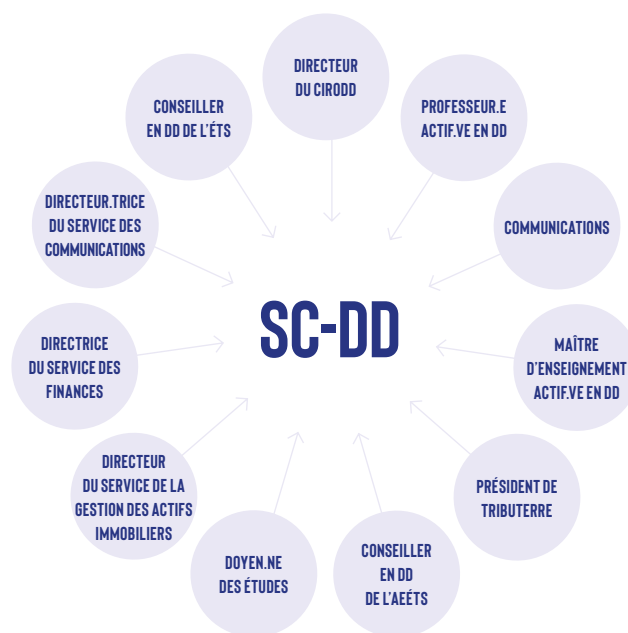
DIRECTEUR DU CIRODD

PROFESSEUR.E ACTIF.VE EN DD

COMMUNICATIONS

MAÎTRE D'ENSEIGNEMENT ACTIF.VE EN DD

PRÉSIDENT DE TRIBUTERRE

CONSEILLER EN DD DE L'AEÉTS

DOYEN.NE DES ÉTUDES

DIRECTEUR DU SERVICE DE LA GESTION DES ACTIFS IMMOBILIERS

DIRECTRICE DU SERVICE DES FINANCES

DIRECTEUR.TRICE DU SERVICE DES COMMUNICATIONS

CONSEILLER EN DD DE L'ÉTS

SC-DD